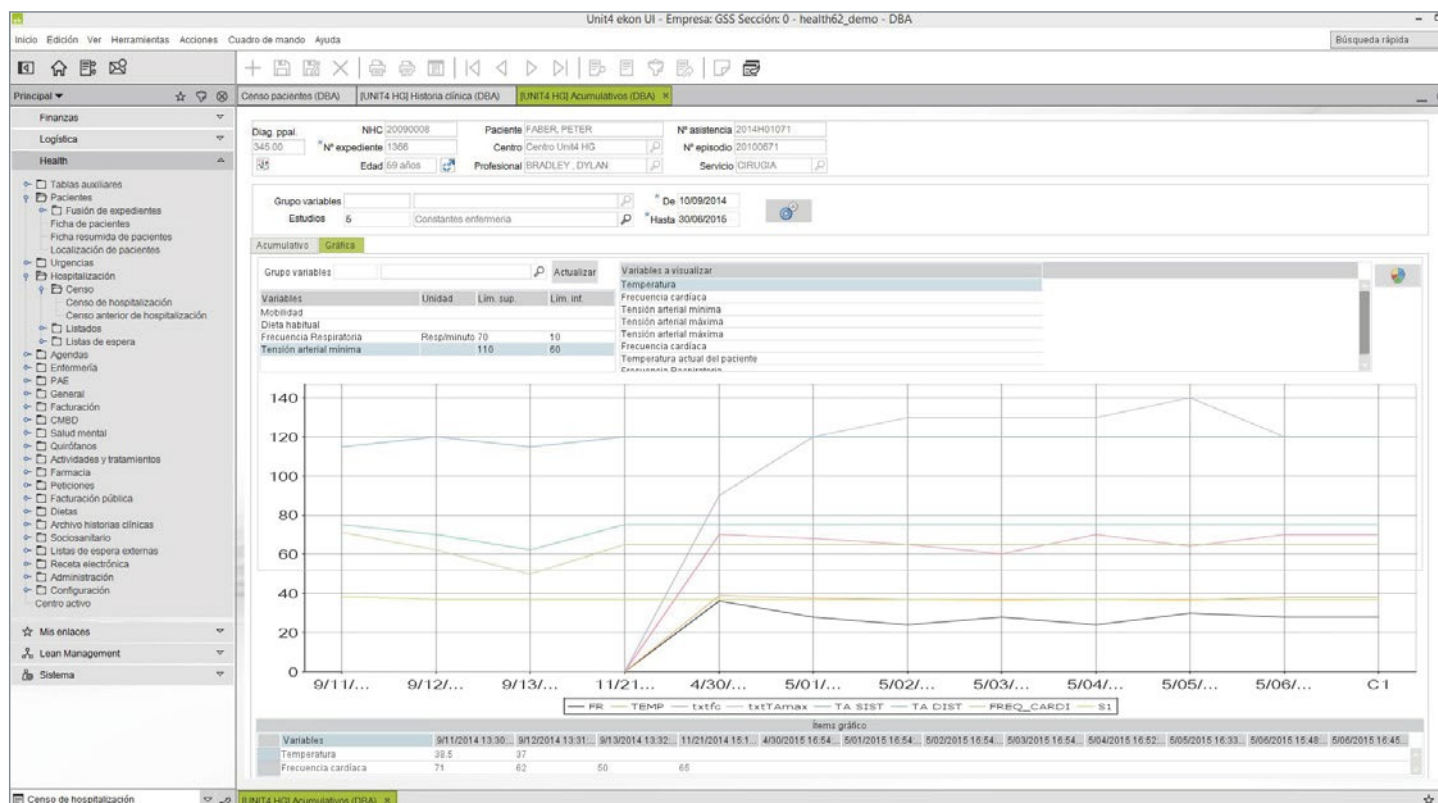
Unit4 ekon UI - Empresa: GSS Sección: 0 - health62_demo - DBA

Inicio Edición Ver Herramientas Acciones Cuadro de mando Ayuda

Búsqueda rápida

Principal ▾

Censo pacientes (DBA) [UNIT4 HG] Historia clínica (DBA) [UNIT4 HG] Acumulativos (DBA) ×

Finanzas
Logística
Health

Tablas auxiliares
Pacientes
Fusión de expedientes
Ficha de pacientes
Ficha resumida de pacientes
Localización de pacientes
Urgencias
Hospitalización
Censo
Censo de hospitalización
Censo anterior de hospitalización
Listados
Listas de espera
Agendas
Enfermería
PAE
General
Facturación
CMBD
Salud mental
Quirófanos
Actividades y tratamientos
Farmacia
Peticiones
Facturación pública
Dietas
Archivo historias clínicas
Sociosanitario
Listas de espera externas
Receta electrónica
Administración
Configuración
Centro activo

Mis enlaces
Lean Management
Sistema

Diag. ppal. 345.00
NHC 20090008
Nº expediente 1366
Edad 69 años
Paciente FABER, PETER
Centro Centro Unit4 HG
Profesional BRADLEY, DYLAN
Nº asistencia 2014H01071
Nº episodio 20100671
Servicio CIRUGIA

Grupo variables
Estudios 5 Constantes enfermería
De 10/09/2014
Hasta 30/06/2015

Acumulativo Gráfica

Grupo variables Actualizar

| Variables | Unidad | Lím. sup. | Lím. inf. |
|---|---|---|---|
| Mobilidad | | | |
| Dieta habitual | | | |
| Frecuencia Respiratoria | Resp/minuto | 70 | 10 |
| Tensión arterial mínima | | 110 | 60 |

Variables a visualizar
Temperatura
Frecuencia cardíaca
Tensión arterial mínima
Tensión arterial máxima
Tensión arterial máxima
Frecuencia cardíaca
Temperatura actual del paciente
Frecuencia Respiratoria

140
120
100
80
60
40
20
0
9/11/... 9/12/... 9/13/... 11/21... 4/30/... 5/01/... 5/02/... 5/03/... 5/04/... 5/05/... 5/06/... C1

FR TEMP txtfc txtTAmax TA SIST TA DIST FREQ_CARDI S1

Items gráfico

| Variables | 9/11/2014 13:30:.. | 9/12/2014 13:31:.. | 9/13/2014 13:32:.. | 11/21/2014 15:1.. | 4/30/2015 16:54:.. | 5/01/2015 16:54:.. | 5/02/2015 16:54:.. | 5/03/2015 16:54:.. | 5/04/2015 16:52:.. | 5/05/2015 16:33:.. | 5/06/2015 15:48:.. | 5/06/2015 16:45:.. |
|---|---|---|---|---|---|---|---|---|---|---|---|---|
| Temperatura | 38.5 | 37 | | | | | | | | | | |
| Frecuencia cardíaca | 71 | 62 | 50 | 65 | | | | | | | | |

Censo de hospitalización
[UNIT4 HG] Acumulativos (DBA) ×